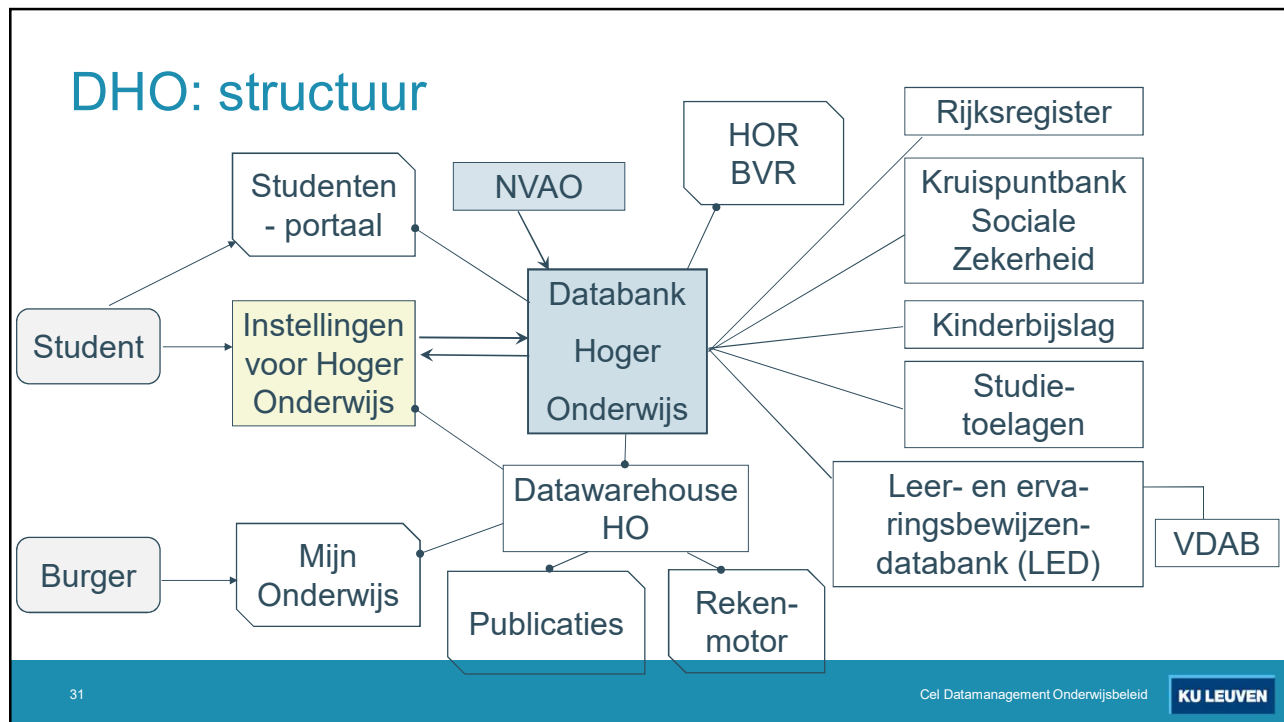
DHO: structuur

Studenten - portaal

NVAO

HOR BVR

Rijksregister

Kruispuntbank Sociale Zekerheid

Student

Instellingen voor Hoger Onderwijs

Databank Hoger Onderwijs

Kinderbijslag

Studietoelagen

Datawarehouse HO

Leer- en ervaringsbewijzendatabank (LED)

VDAB

Burger

Mijn Onderwijs

Publicaties

Rekenmotor

31

Cel Datamanagement Onderwijsbeleid

KU LEUVEN